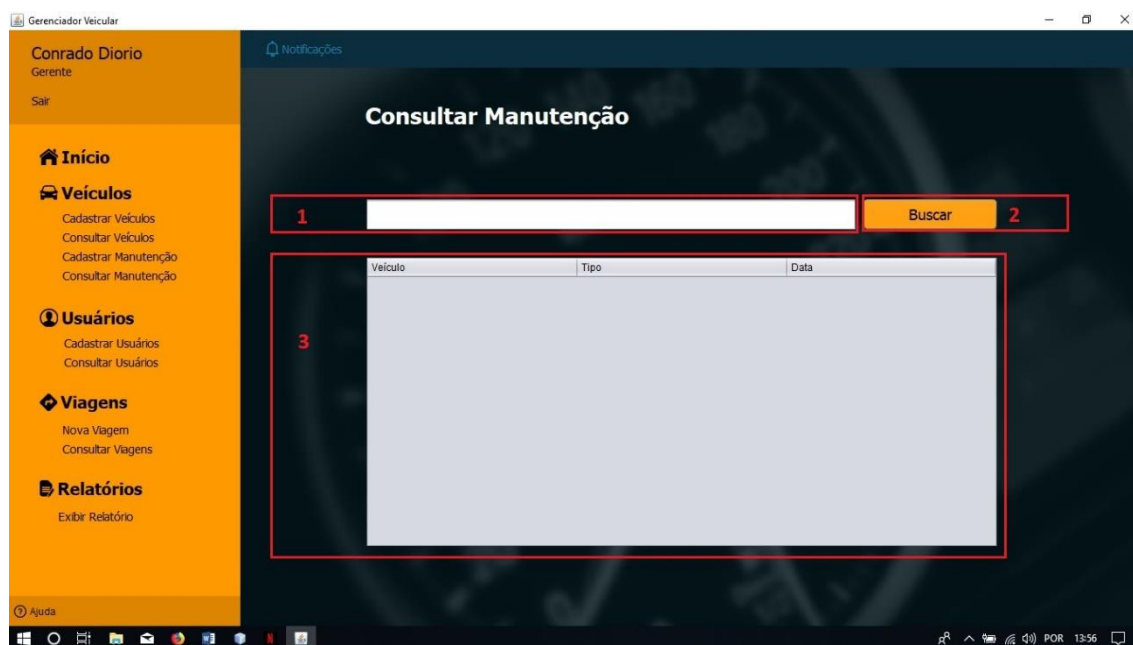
Gerenciador Veicular

Conrado Diorio
Gerente

Sair

Notificações

Consultar Manutenção

Início

Veículos
Cadastrar Veículos
Consultar Veículos
Cadastrar Manutenção
Consultar Manutenção

Usuários
Cadastrar Usuários
Consultar Usuários

Viagens
Nova Viagem
Consultar Viagens

Relatórios
Exibir Relatório

Ajuda

1

Buscar

2

3

| Veículo | Tipo | Data |
|---|---|---|

POR 13:56